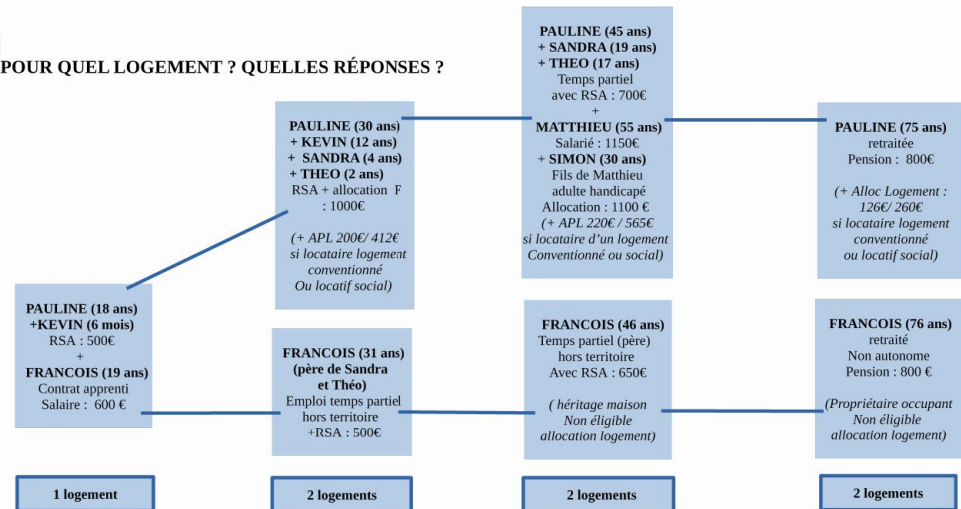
POUR QUEL LOGEMENT ? QUELLES RÉPONSES ?

PAULINE (18 ans)
+KEVIN (6 mois)
RSA : 500€
+
FRANCOIS (19 ans)
Contrat apprenti
Salaire : 600 €

PAULINE (30 ans)
+ KEVIN (12 ans)
+ SANDRA (4 ans)
+ THEO (2 ans)
RSA + allocation F : 1000€

(+ APL 200€/ 412€ si locataire logement conventionné Ou locatif social)

FRANCOIS (31 ans)
(père de Sandra et Théo)
Emploi temps partiel hors territoire
+RSA : 500€

PAULINE (45 ans)
+ SANDRA (19 ans)
+ THEO (17 ans)
Temps partiel avec RSA : 700€
+
MATTHIEU (55 ans)
Salarié : 1150€
+ SIMON (30 ans)
Fils de Matthieu adulte handicapé
Allocation : 1100 €
(+ APL 220€ / 565€ si locataire d'un logement Conventionné ou social)

FRANCOIS (46 ans)
Temps partiel (père)
hors territoire
Avec RSA : 650€

( héritage maison
Non éligible
allocation logement)

PAULINE (75 ans)
retraitée
Pension : 800€

(+ Alloc Logement : 126€/ 260€ si locataire logement conventionné ou locatif social)

FRANCOIS (76 ans)
retraité
Non autonome
Pension : 800 €

(Propriétaire occupant
Non éligible
allocation logement)

1 logement

2 logements

2 logements

2 logements